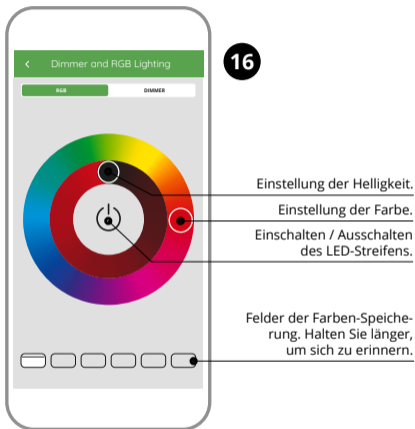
16

Dimmer and RGB Lighting

RGB

DIMMER

Einstellung der Helligkeit.

Einstellung der Farbe.

Einschalten / Ausschalten des LED-Streifens.

Felder der Farben-Speicherung. Halten Sie länger, um sich zu erinnern.